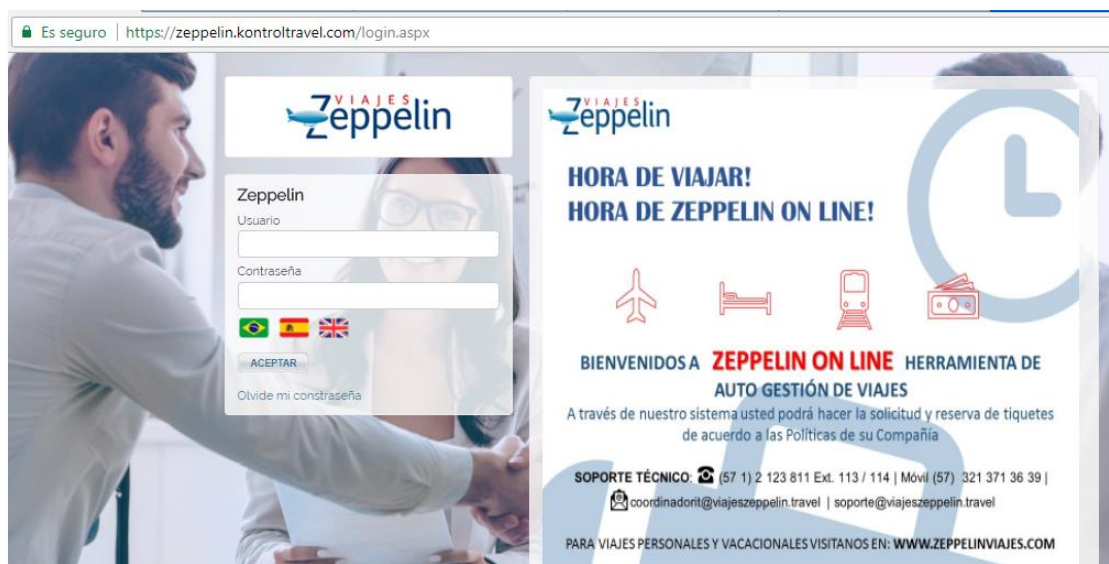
Es seguro | https://zeppelin.kontroltravel.com/login.aspx

VIAJES Zeppelin

Zeppelin
Usuario
Contraseña
ACEPTAR
Olvide mi constraseña

VIAJES Zeppelin

HORA DE VIAJAR!
HORA DE ZEPPELIN ON LINE!

BIENVENIDOS A ZEPPELIN ON LINE HERRAMIENTA DE AUTO GESTIÓN DE VIAJES
A través de nuestro sistema usted podrá hacer la solicitud y reserva de tiquetes de acuerdo a las Políticas de su Compañía

SOPORTE TÉCNICO: (57 1) 2 123 811 Ext. 113 / 114 | Móvil (57) 321 371 36 39 | coordinadorit@viajeszeppelin.travel | soporte@viajeszeppelin.travel

PARA VIAJES PERSONALES Y VACACIONALES VISITANOS EN: WWW.ZEPPELINVIAJES.COM